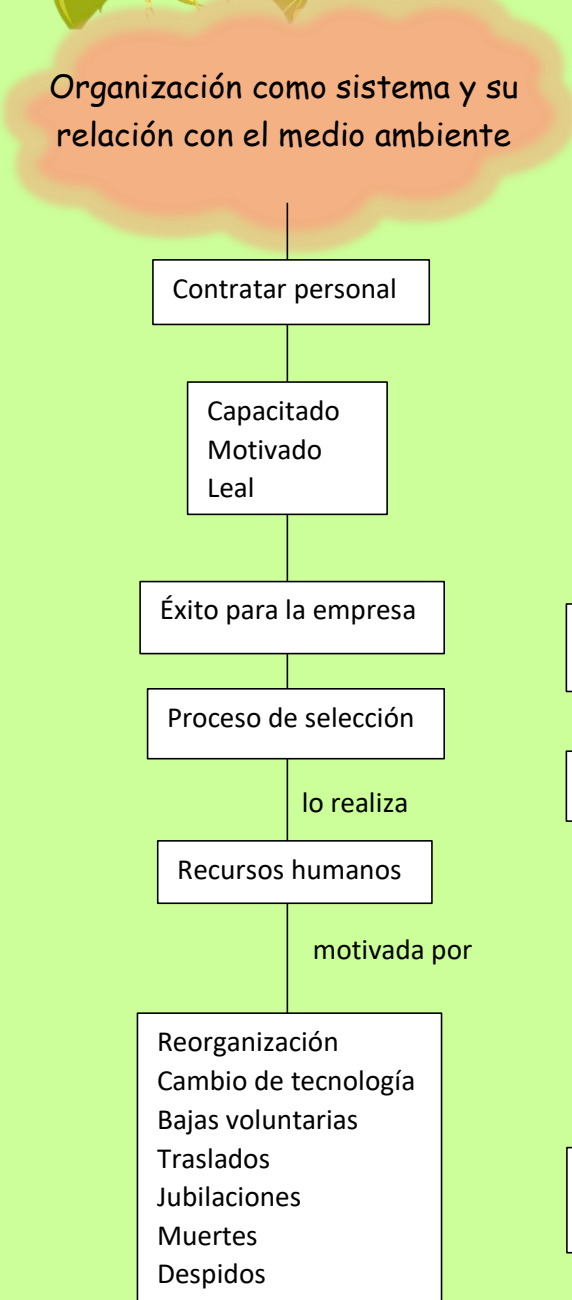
Organización como sistema y su relación con el medio ambiente

Contratar personal

Capacitado
Motivado
Leal

Éxito para la empresa

Proceso de selección

lo realiza

Recursos humanos

motivada por

Reorganización
Cambio de tecnología
Bajas voluntarias
Traslados
Jubilaciones
Muertes
Despidos